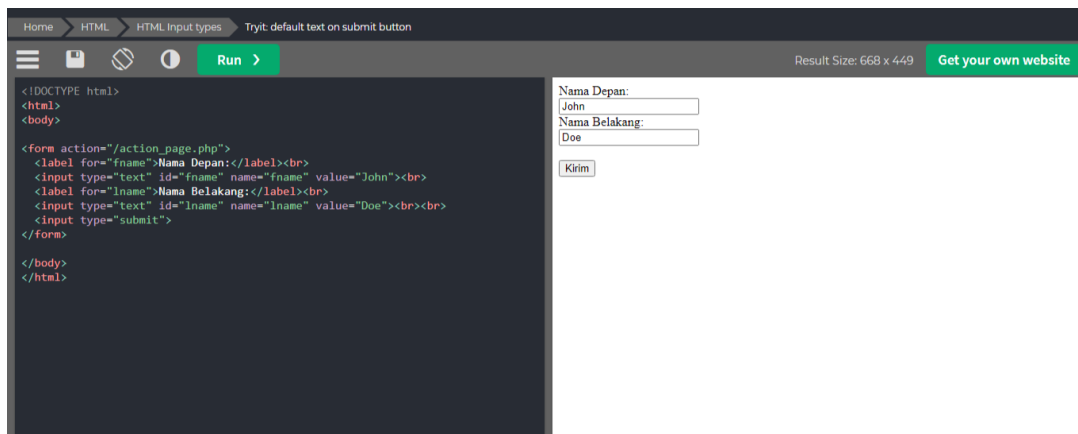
Home HTML HTML Input types Tryit: default text on submit button

Run ❯

Result Size: 668 x 449

Get your own website

<!DOCTYPE html>
<html>
<body>

<form action="/action_page.php">
  <label for="fname">Nama Depan:</label><br>
  <input type="text" id="fname" name="fname" value="John"><br>
  <label for="lname">Nama Belakang:</label><br>
  <input type="text" id="lname" name="lname" value="Doe"><br><br>
  <input type="submit">
</form>

</body>
</html>

Nama Depan:
John
Nama Belakang:
Doe

Kirim